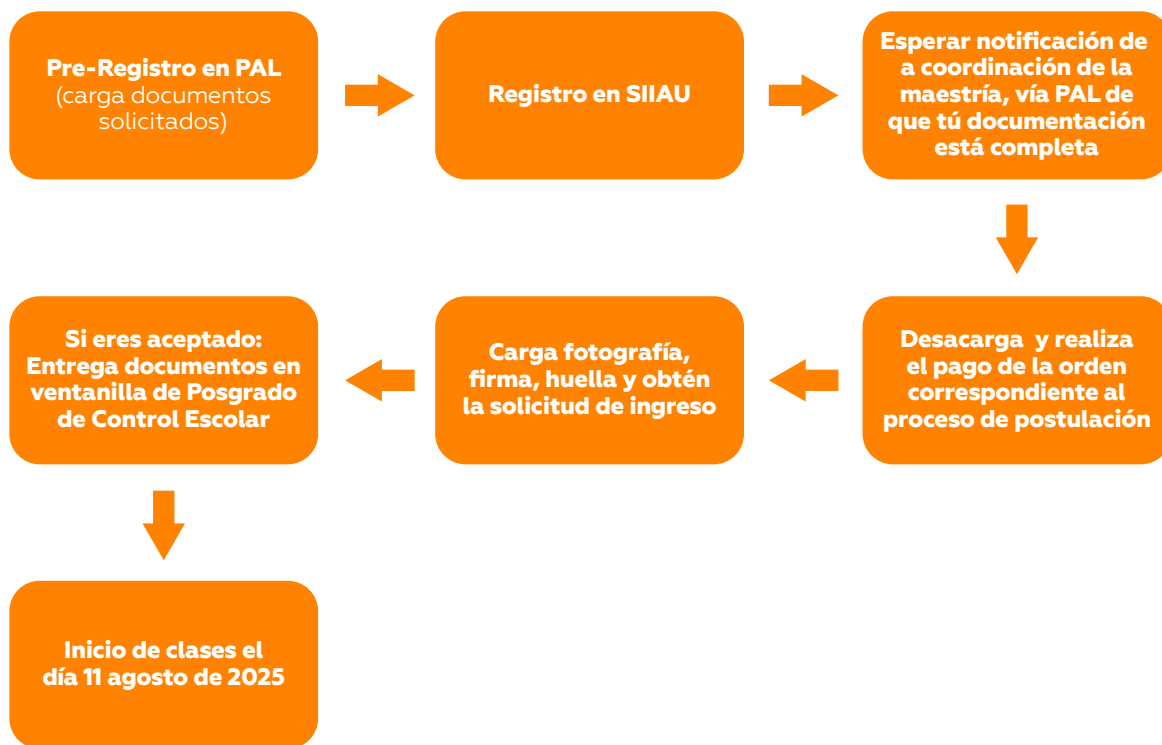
Pre-Registro en PAL (carga documentos solicitados)

Registro en SIIAU

Esperar notificación de a coordinación de la maestría, vía PAL de que tú documentación está completa

Desacarga y realiza el pago de la orden correspondiente al proceso de postulación

Carga fotografía, firma, huella y obtén la solicitud de ingreso

Si eres aceptado: Entrega documentos en ventanilla de Posgrado de Control Escolar

Inicio de clases el día 11 agosto de 2025